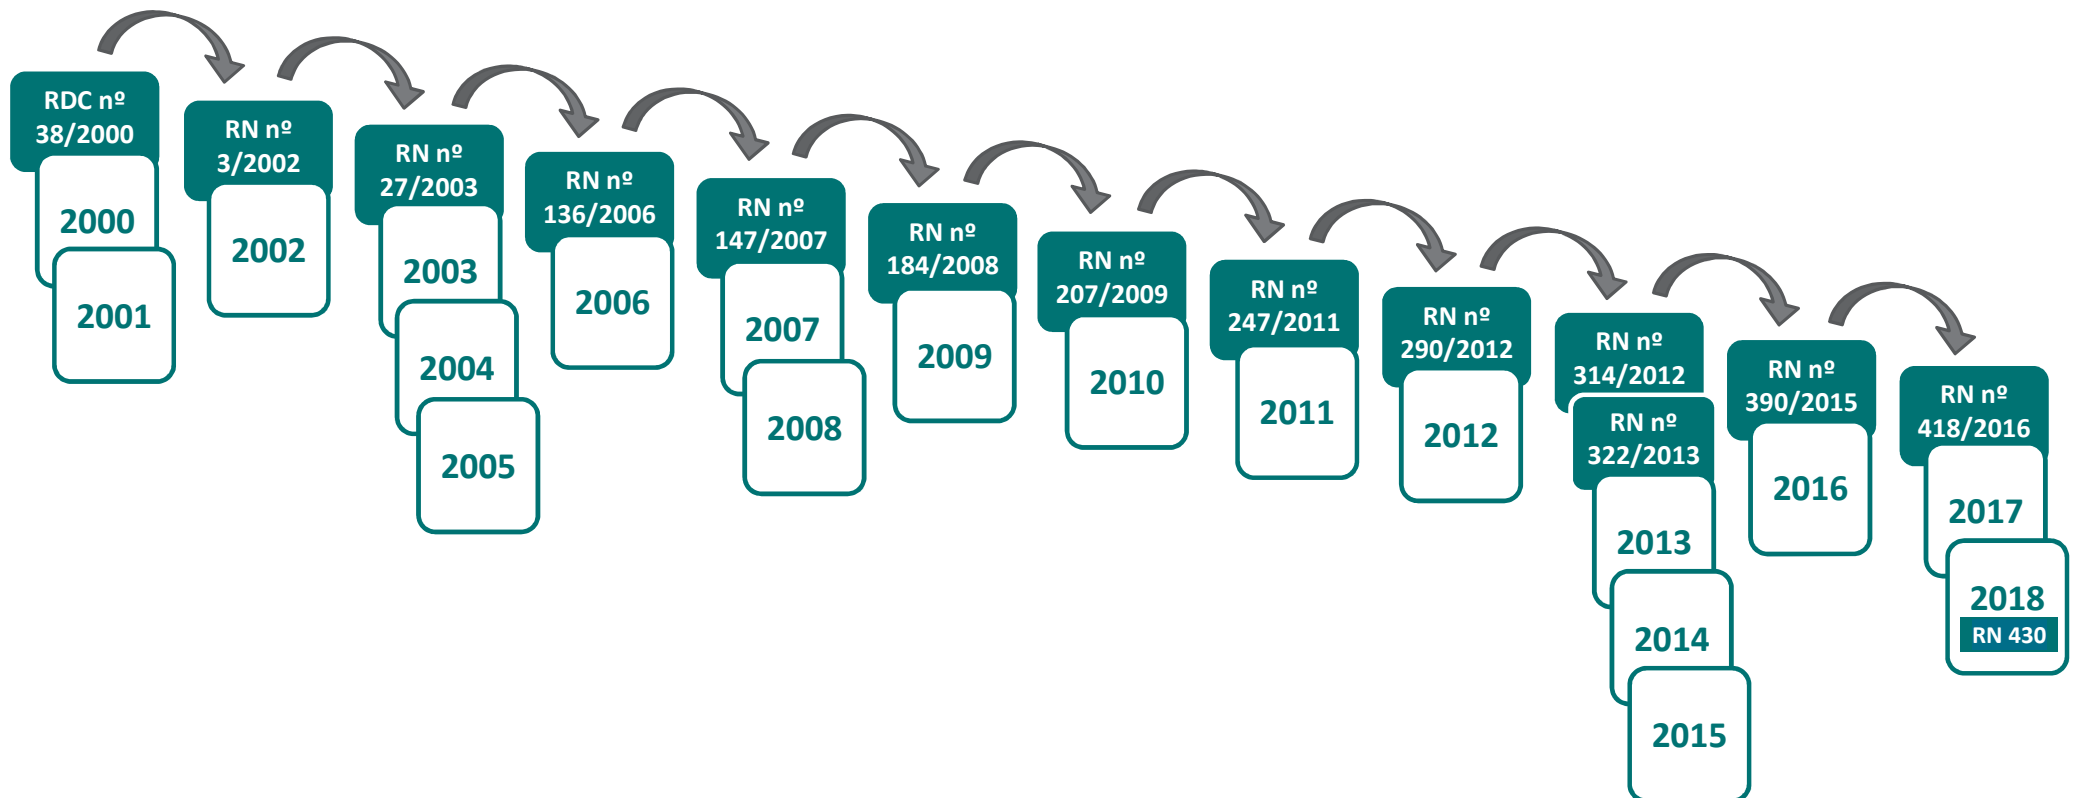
RDC nº 38/2000

2000

2001

RN nº 3/2002

2002

RN nº 27/2003

2003

2004

2005

RN nº 136/2006

2006

RN nº 147/2007

2007

2008

RN nº 184/2008

2009

RN nº 207/2009

2010

RN nº 247/2011

2011

RN nº 290/2012

2012

RN nº 314/2012

RN nº 322/2013

2013

2014

2015

RN nº 390/2015

2016

RN nº 418/2016

2017

2018
RN 430